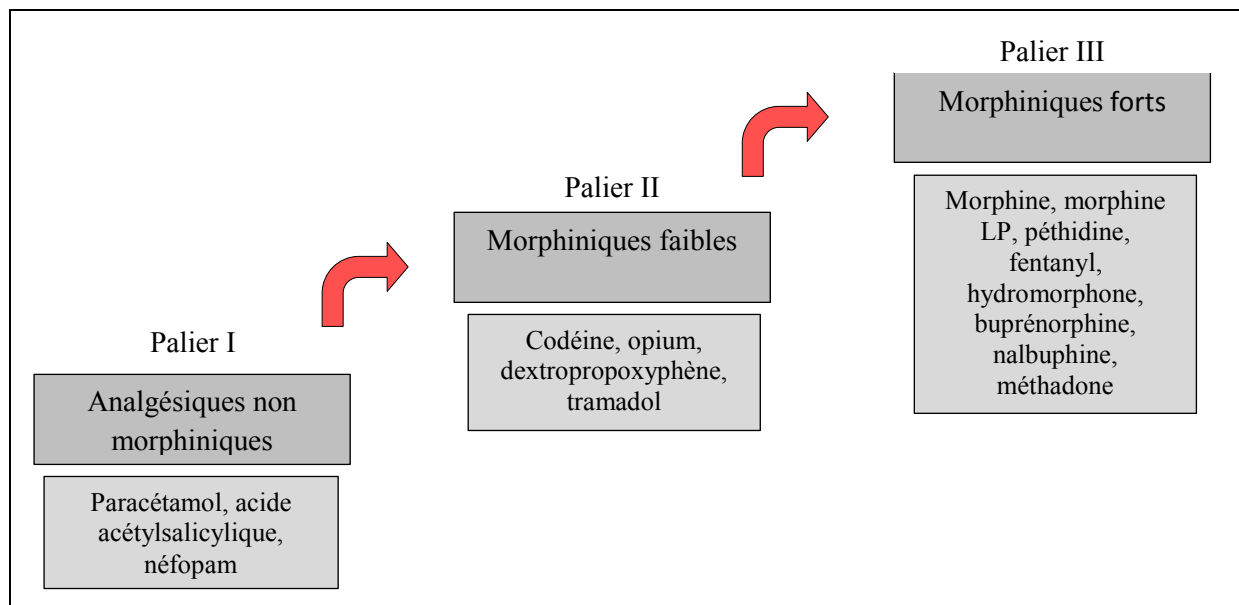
Palier I

Analgésiques non morphiniques

Paracétamol, acide acétylsalicylique, néfopam

Palier II

Morphiniques faibles

Codéine, opium, dextropropoxyphène, tramadol

Palier III

Morphiniques forts

Morphine, morphine LP, péthidine, fentanyl, hydromorphone, buprénorphine, nalbuphine, méthadone